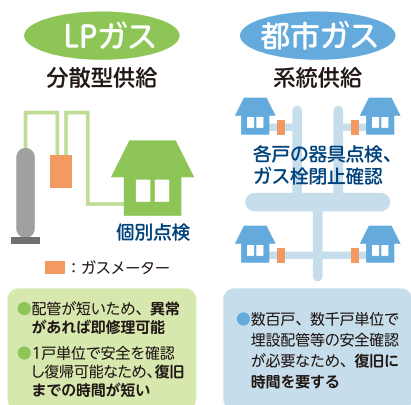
LPガス

分散型供給

個別点検

：ガスメーター

●配管が短いため、異常があれば即修理可能

●1戸単位で安全を確認し復帰可能なため、復旧までの時間が短い

都市ガス

系統供給

各戸の器具点検、ガス栓閉止確認

●数百戸、数千戸単位で埋設配管等の安全確認が必要なため、復旧に時間を要する